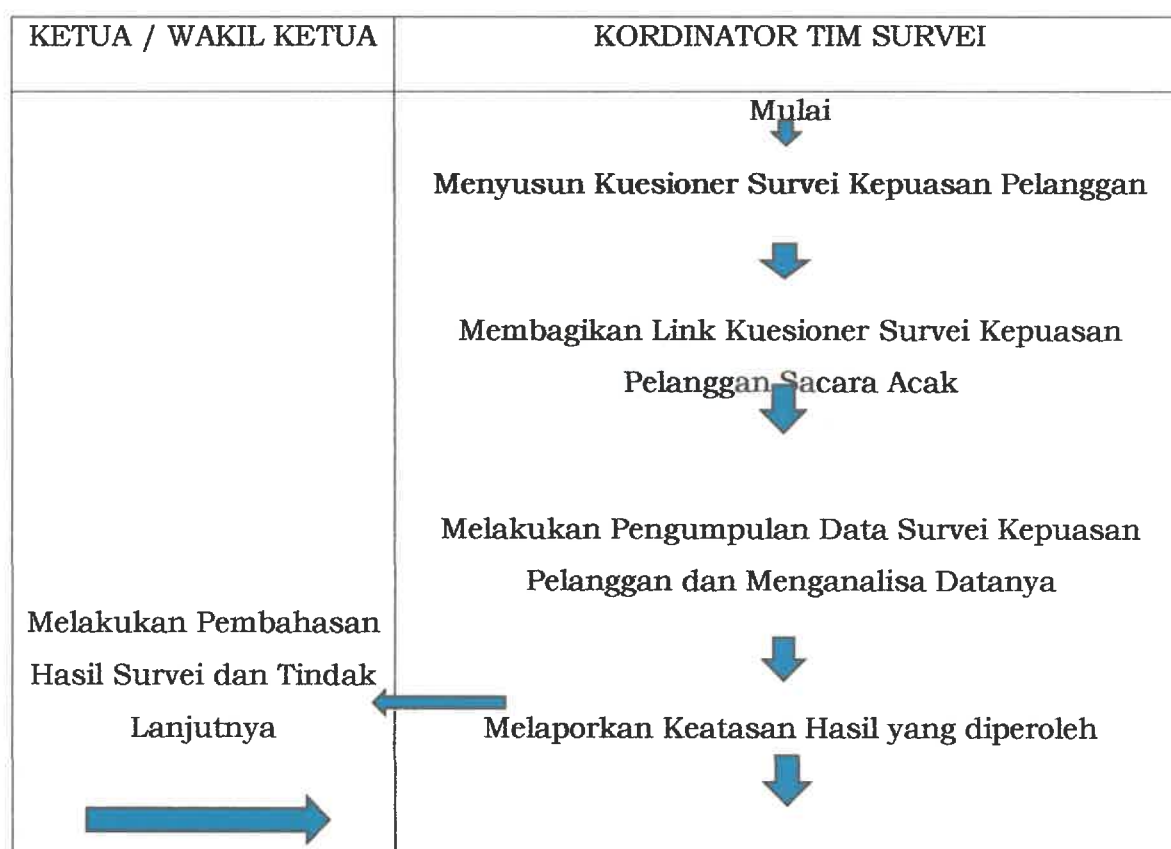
| KETUA / WAKIL KETUA | KORDINATOR TIM SURVEI |
|---|---|
| Melakukan Pembahasan Hasil Survei dan Tindak Lanjutnya | Mulai<br>Menyusun Kuesioner Survei Kepuasan Pelanggan<br>Membagikan Link Kuesioner Survei Kepuasan Pelanggan Sacara Acak<br>Melakukan Pengumpulan Data Survei Kepuasan Pelanggan dan Menganalisa Datanya<br>Melaporkan Keatasan Hasil yang diperoleh |